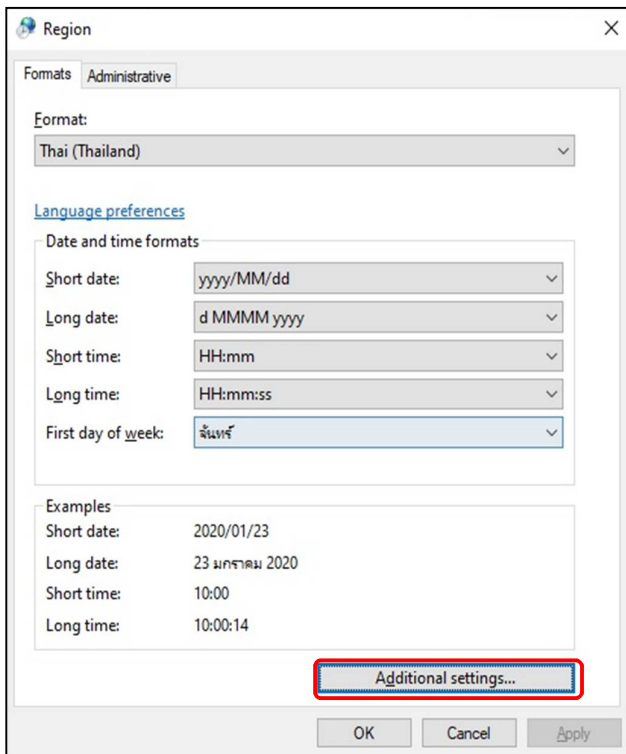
Region

Formats | Administrative

Format:
Thai (Thailand)

Language preferences

Date and time formats

| | |
|---|---|
| Short date: | yyyy/MM/dd |
| Long date: | d MMMM yyyy |
| Short time: | HH:mm |
| Long time: | HH:mm:ss |
| First day of week: | จันทร์ |

Examples

| | |
|---|---|
| Short date: | 2020/01/23 |
| Long date: | 23 มกราคม 2020 |
| Short time: | 10:00 |
| Long time: | 10:00:14 |

Additional settings...

OK | Cancel | Apply